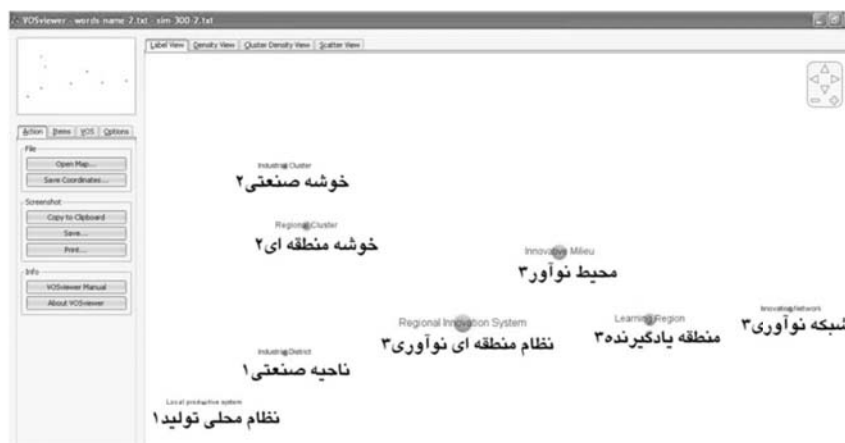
VOSviewer - words name 2.txt - sim 300 2.txt

Label View | Density View | Cluster Density View | Scatter View

Action | Items | VOS | Options

File
Open Map...
Save Coordinates...

Screenshot
Copy to Clipboard
Save...
Print...

Info
VOSviewer Manual
About VOSviewer

Industrial Cluster
خوشه صنعتی۲

Regional Cluster
خوشه منطقه ای۲

Innovative Milieu
محیط نوآور۳

Innovation Network
شبکه نوآوری۳

Regional Innovation System
نظام منطقه ای نوآوری۳

Learning Region
منطقه یادگیرنده۳

Industrial District
ناحیه صنعتی۱

Local productive system
نظام محلی تولید۱